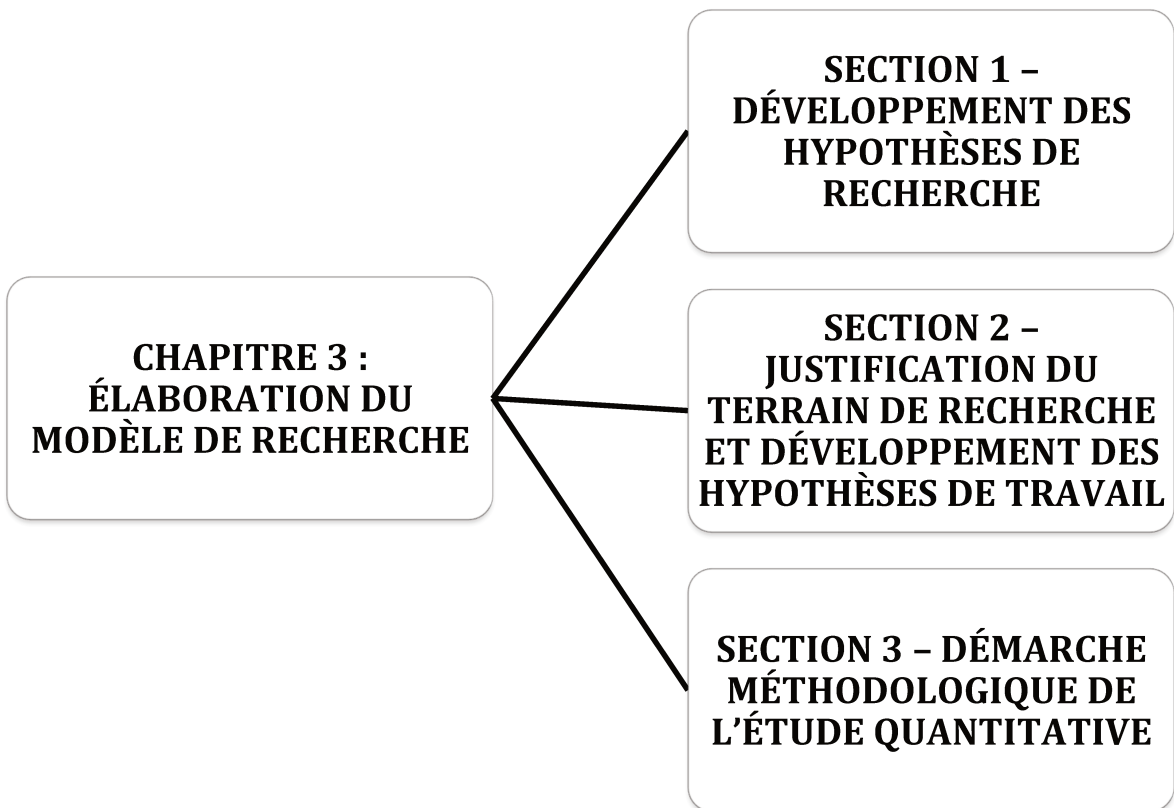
CHAPITRE 3 : ÉLABORATION DU MODÈLE DE RECHERCHE

SECTION 1 – DÉVELOPPEMENT DES HYPOTHÈSES DE RECHERCHE

SECTION 2 – JUSTIFICATION DU TERRAIN DE RECHERCHE ET DÉVELOPPEMENT DES HYPOTHÈSES DE TRAVAIL

SECTION 3 – DÉMARCHE MÉTHODOLOGIQUE DE L'ÉTUDE QUANTITATIVE